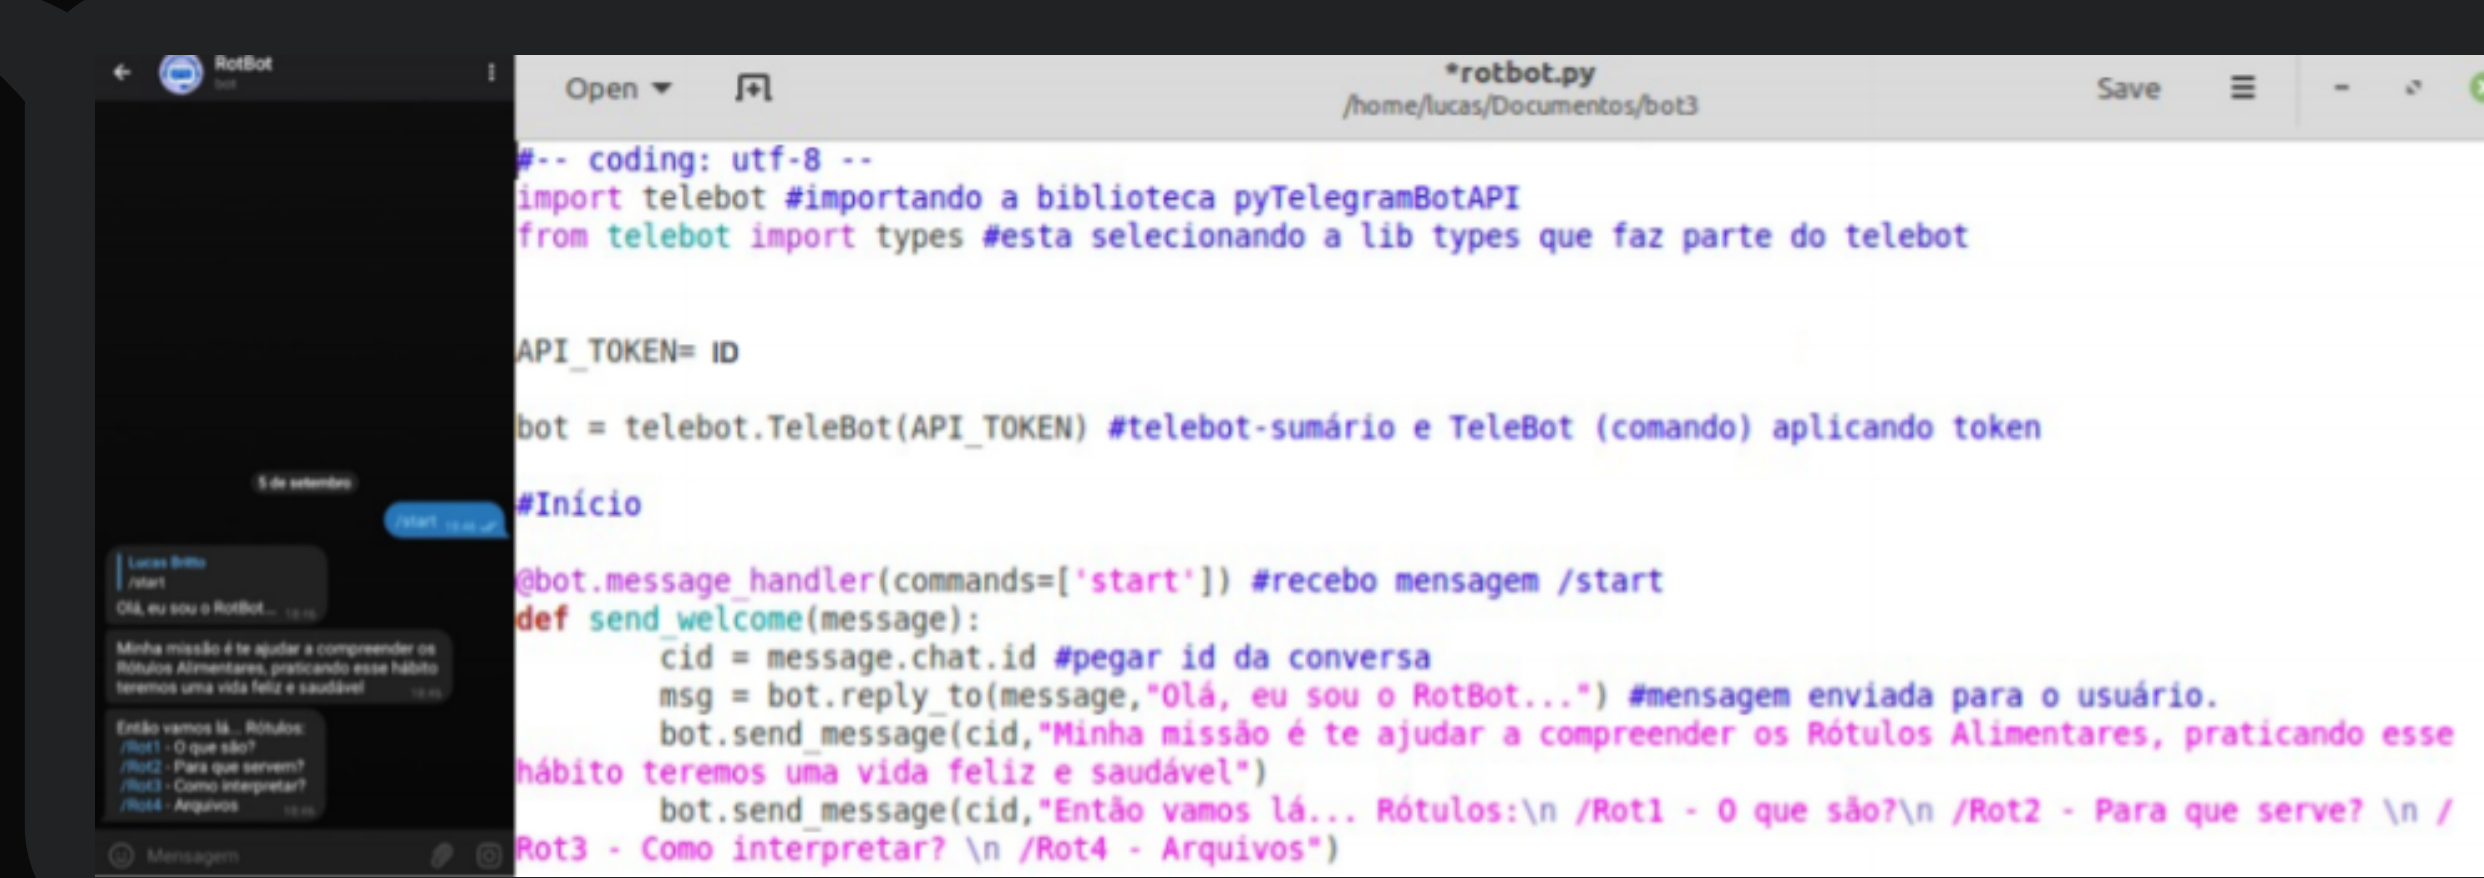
RotBot
bot

5 de setembro

/start

Lucas Britto
/start
Olá, eu sou o RotBot...

Minha missão é te ajudar a compreender os Rótulos Alimentares, praticando esse hábito teremos uma vida feliz e saudável

Então vamos lá... Rótulos:
/Rot1 - O que são?
/Rot2 - Para que servem?
/Rot3 - Como interpretar?
/Rot4 - Arquivos

Mensagem

Open
*rotbot.py
/home/lucas/Documentos/bot3
Save

#-- coding: utf-8 --
import telebot #importando a biblioteca pyTelegramBotAPI
from telebot import types #esta selecionando a lib types que faz parte do telebot

API_TOKEN= ID

bot = telebot.TeleBot(API_TOKEN) #telebot-sumário e TeleBot (comando) aplicando token

#Início

@bot.message_handler(commands=['start']) #recebo mensagem /start
def send_welcome(message):
cid = message.chat.id #pegar id da conversa
msg = bot.reply_to(message,"Olá, eu sou o RotBot...") #mensagem enviada para o usuário.
bot.send_message(cid,"Minha missão é te ajudar a compreender os Rótulos Alimentares, praticando esse hábito teremos uma vida feliz e saudável")
bot.send_message(cid,"Então vamos lá... Rótulos:\n /Rot1 - O que são?\n /Rot2 - Para que serve? \n /Rot3 - Como interpretar? \n /Rot4 - Arquivos")